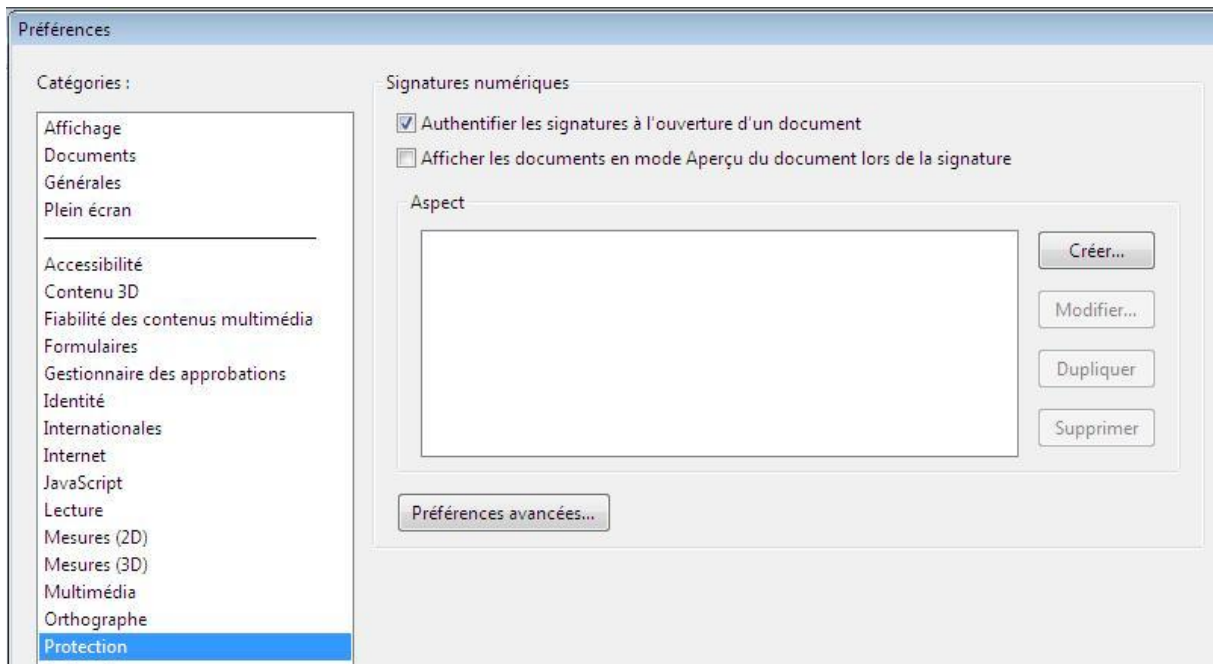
Préférences

Catégories :

Affichage
Documents
Générales
Plein écran

Accessibilité
Contenu 3D
Fiabilité des contenus multimédia
Formulaires
Gestionnaire des approbations
Identité
Internationales
Internet
JavaScript
Lecture
Mesures (2D)
Mesures (3D)
Multimédia
Orthographe
Protection

Signatures numériques

☑ Authentifier les signatures à l'ouverture d'un document
☐ Afficher les documents en mode Aperçu du document lors de la signature

Aspect

Créer...
Modifier...
Dupliquer
Supprimer

Préférences avancées...